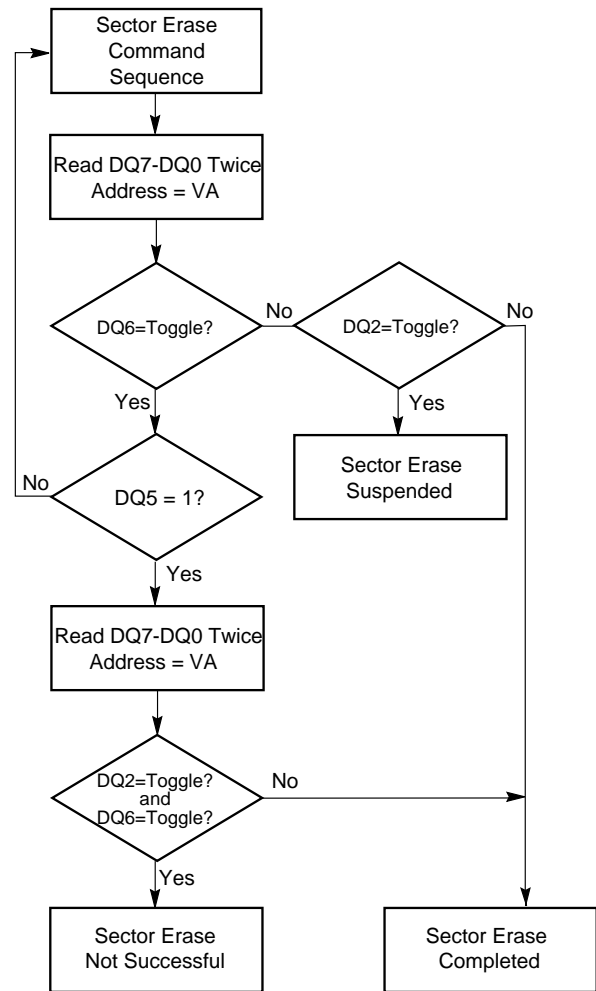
Sector Erase Command Sequence

Read DQ7-DQ0 Twice Address = VA

DQ6=Toggle?

No

DQ2=Toggle?

No

Yes

Yes

Sector Erase Suspended

No

DQ5 = 1?

Yes

Read DQ7-DQ0 Twice Address = VA

DQ2=Toggle? and DQ6=Toggle?

No

Yes

Sector Erase Not Successful

Sector Erase Completed